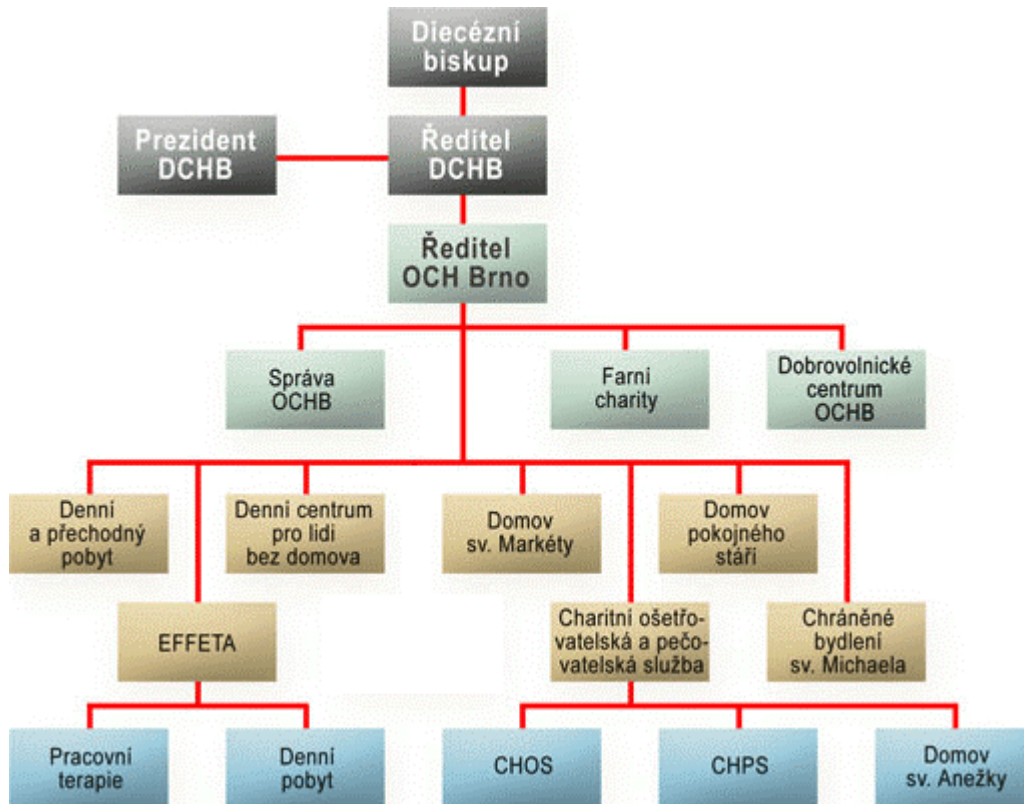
Diecézní biskup

Prezident DCHB

Ředitel DCHB

Ředitel OCH Brno

Správa OCHB

Farní charity

Dobrovolnické centrum OCHB

Denní a přechodný pobyt

Denní centrum pro lidi bez domova

Domov sv. Markéty

Domov pokojného stáří

EFFETA

Charitní ošetřovatelská a pečovatelská služba

Chráněné bydlení sv. Michaela

Pracovní terapie

Denní pobyt

CHOS

CHPS

Domov sv. Anežky